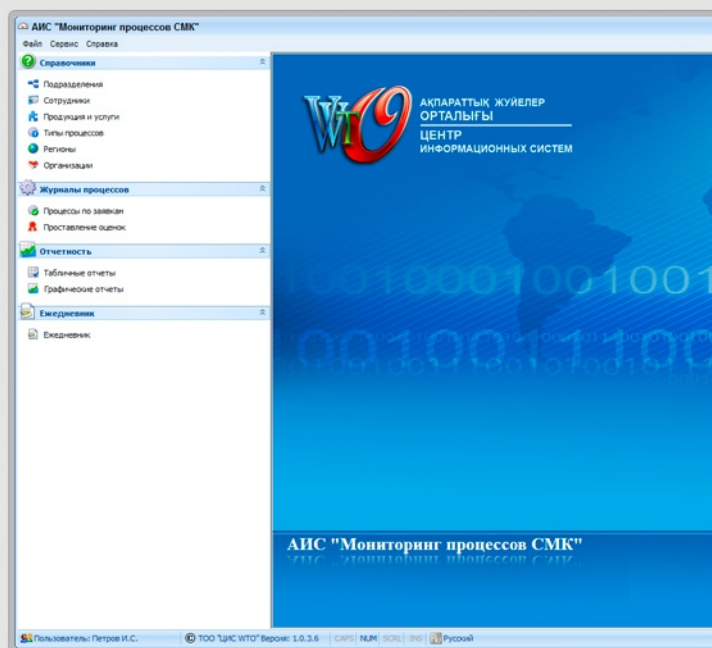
АИС "Мониторинг процессов СМК"

Файл Сервис Справка

Справочники

Подразделения
Сотрудники
Продукция и услуги
Типы процессов
Регионы
Организации

Журналы процессов

Процессы по заявкам
Проставление оценок

Отчетность

Табличные отчеты
Графические отчеты

Ежедневник

Ежедневник

WTO

АҚПАРАТТЫҚ ЖҮЙЕЛЕР ОРТАЛЫҒЫ
ЦЕНТР ИНФОРМАЦИОННЫХ СИСТЕМ

0010001001001

00100110011100

АИС "Мониторинг процессов СМК"

Пользователь: Петров И.С.

© ТОО "ЦИС WTO" Версия: 1.0.3.6

CAPS NUM SCRL INS Русский